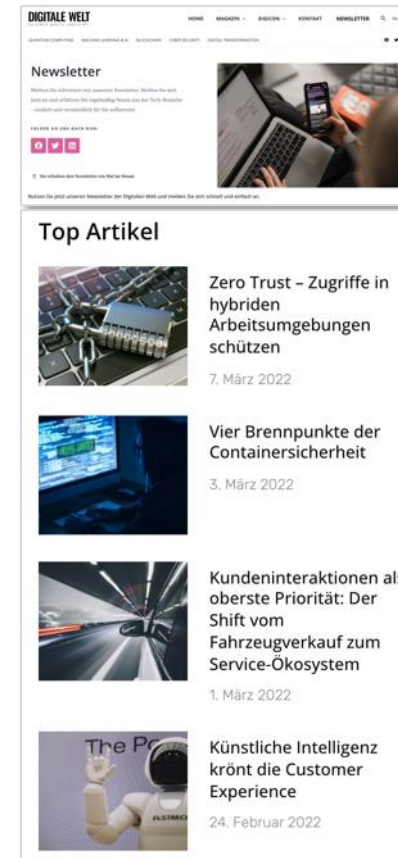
DIGITALE WELT

HOME MAGAZIN EVENTS KONTAKT NEWSLETTER

QUANTUM COMPUTING MACHINE LEARNING & AI BLOCKCHAIN CYBER SECURITY DIGITAL TRANSFORMATION

Newsletter

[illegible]

FOLGEN SIE UNS AUCH HIER:

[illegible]

Nutzen Sie jetzt unseren Newsletter der Digitalen Welt und melden Sie sich schnell und einfach an.

Top Artikel

Zero Trust – Zugriffe in hybriden Arbeitsumgebungen schützen

7. März 2022

Vier Brennpunkte der Containersicherheit

3. März 2022

Kundeninteraktionen als oberste Priorität: Der Shift vom Fahrzeugverkauf zum Service-Ökosystem

1. März 2022

The P

ASIMO

Künstliche Intelligenz krönt die Customer Experience

24. Februar 2022